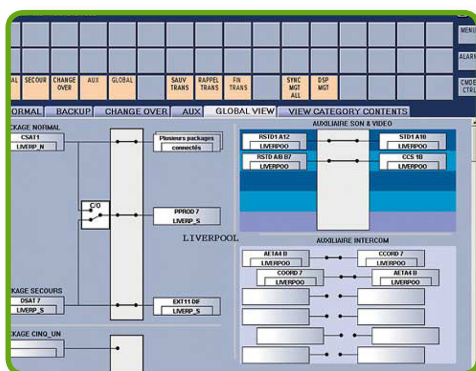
MENU
ALARM
CMDE CTRL
AL SECOUR CHANGE OVER AUX GLOBAL SAUV TRANS RAPPEL TRANS FIN TRANS SYNC MGT ALL DSP MGT
ORMAL BACKUP CHANGE OVER AUX GLOBAL VIEW VIEW CATEGORY CONTENTS
KAGE NORMAL
CSAT1
LIVERP_N
Plusieurs packages connectés
C/O
PPROD 7
LIVERP_S
LIVERPOOL
KAGE SECOURS
DSAT 7
LIVERP_S
EXT11 DIF
LIVERP_S
KAGE CINQ_UN
AUXILIAIRE SON & VIDEO
RSTD1 A12
LIVERPOO
RSTD A/B B7
LIVERPOO
STD1 A10
LIVERPOO
CCS 1B
LIVERPOO
AUXILIAIRE INTERCOM
AETA4 B
LIVERPOO
CCORD 7
LIVERPOO
COORD 7
LIVERPOO
AETA4 B
LIVERPOO